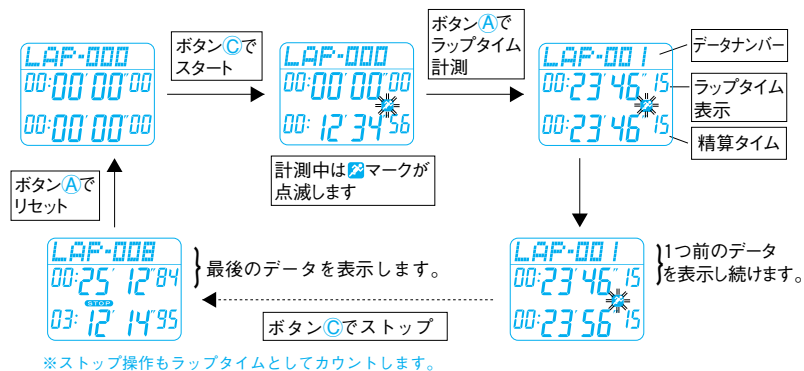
LAP-000
00:00'00"00
00:00'00"00

ボタンⒸでスタート

LAP-000
00:00'00"00
00: 12'34"56

ボタンⒶでラップタイム計測

LAP-001
00:23'46"15
00:23'46"15

データナンバー

ラップタイム表示

精算タイム

計測中は マークが点滅します

ボタンⒶでリセット

LAP-008
00:25'12"84
STOP
03: 12'14"95

最後のデータを表示します。

ボタンⒸでストップ

LAP-001
00:23'46"15
00:23'56"15

1つ前のデータを表示し続けます。

※ストップ操作もラップタイムとしてカウントします。